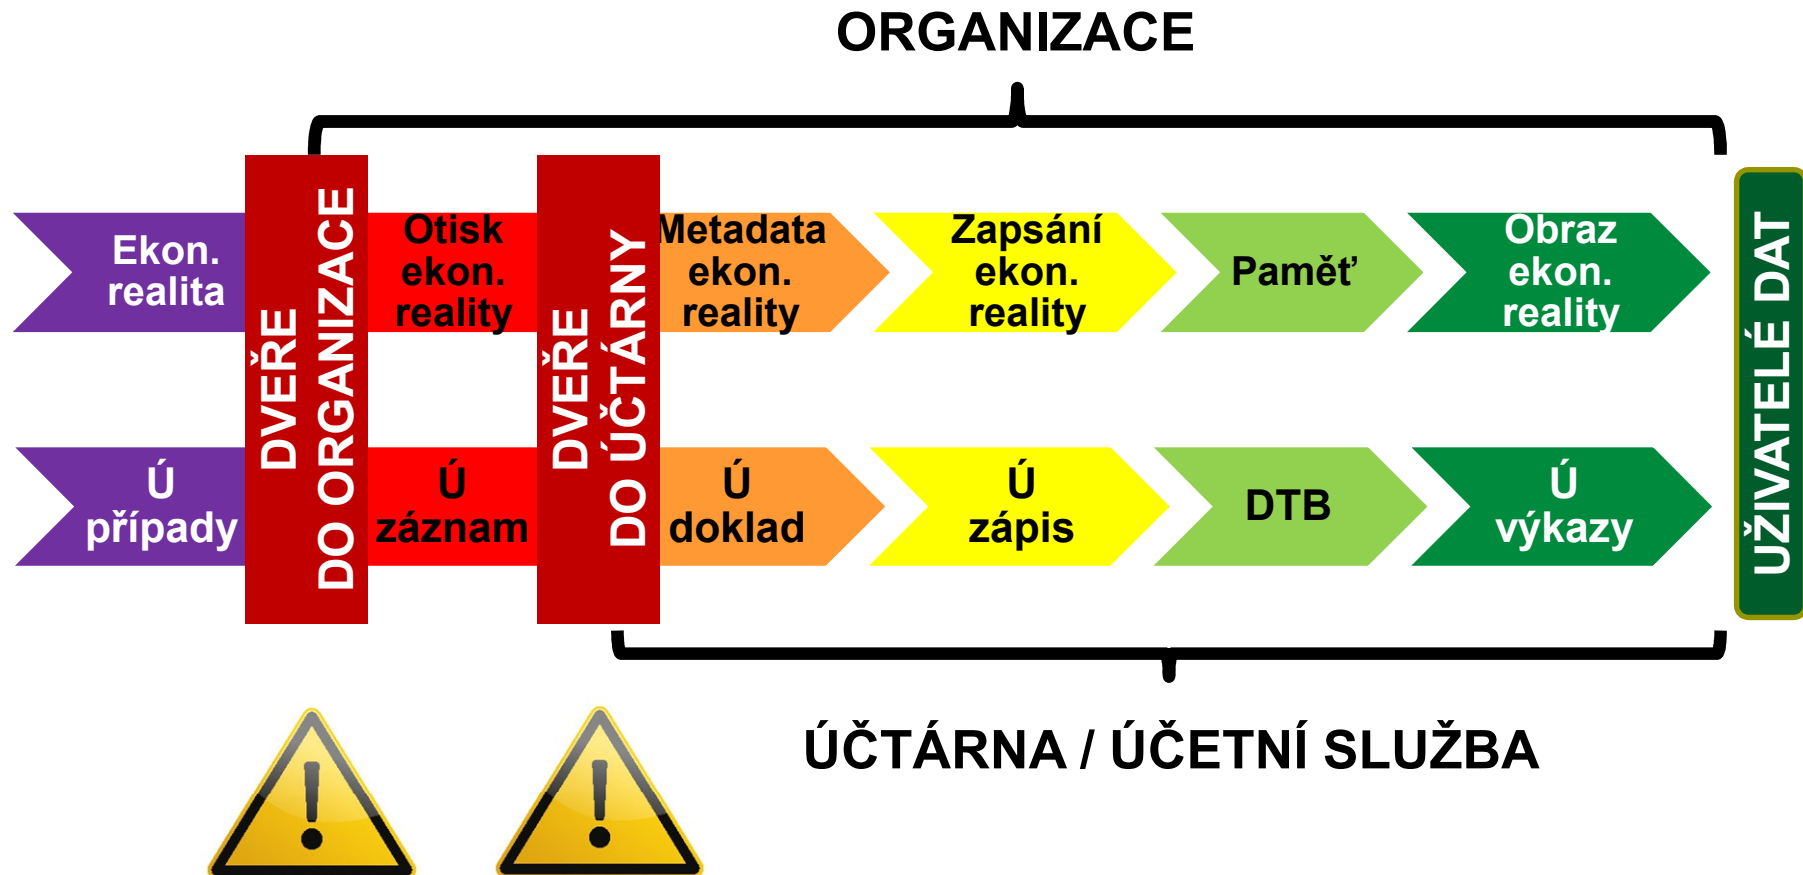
ORGANIZACE

Ekon. realita

DVEŘE DO ORGANIZACE

Otisk ekon. reality

DVEŘE DO ÚČTÁRNY

Metadata ekon. reality

Zapsání ekon. reality

Paměť

Obraz ekon. reality

UŽIVATELÉ DAT

Ú případy

Ú záznam

Ú doklad

Ú zápis

DTB

Ú výkazy

ÚČTÁRNA / ÚČETNÍ SLUŽBA